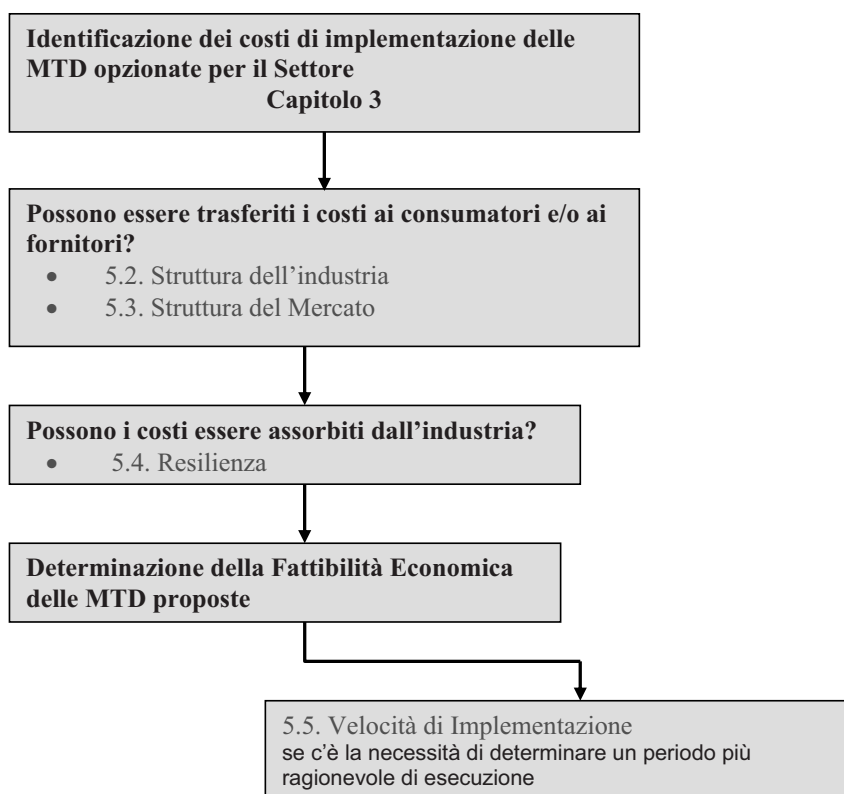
Identificazione dei costi di implementazione delle MTD opzionate per il Settore
Capitolo 3

Possono essere trasferiti i costi ai consumatori e/o ai fornitori?
• 5.2. Struttura dell'industria
• 5.3. Struttura del Mercato

Possono i costi essere assorbiti dall'industria?
• 5.4. Resilienza

Determinazione della Fattibilità Economica delle MTD proposte

5.5. Velocità di Implementazione
se c'è la necessità di determinare un periodo più ragionevole di esecuzione